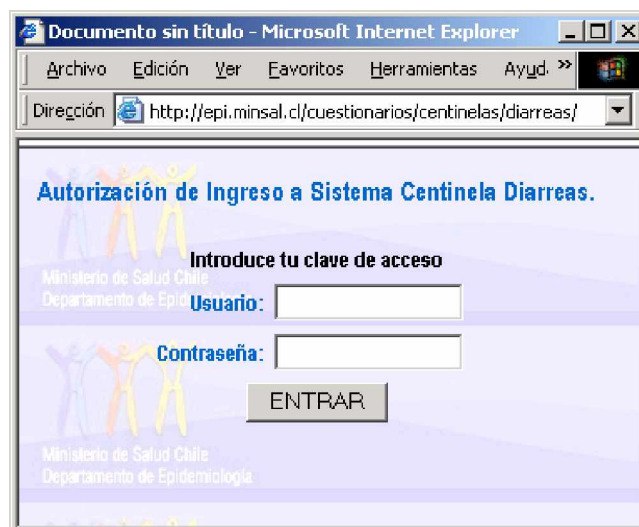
Documento sin título - Microsoft Internet Explorer

Archivo Edición Ver Favoritos Herramientas Ayud »

Dirección http://epi.minsal.cl/cuestionarios/centinelas/diarreas/

Autorización de Ingreso a Sistema Centinela Diarreas.

Ministerio de Salud Chile
Departamento de Epidemiología

Introduce tu clave de acceso

Usuario:

Contraseña:

ENTRAR

Ministerio de Salud Chile
Departamento de Epidemiología